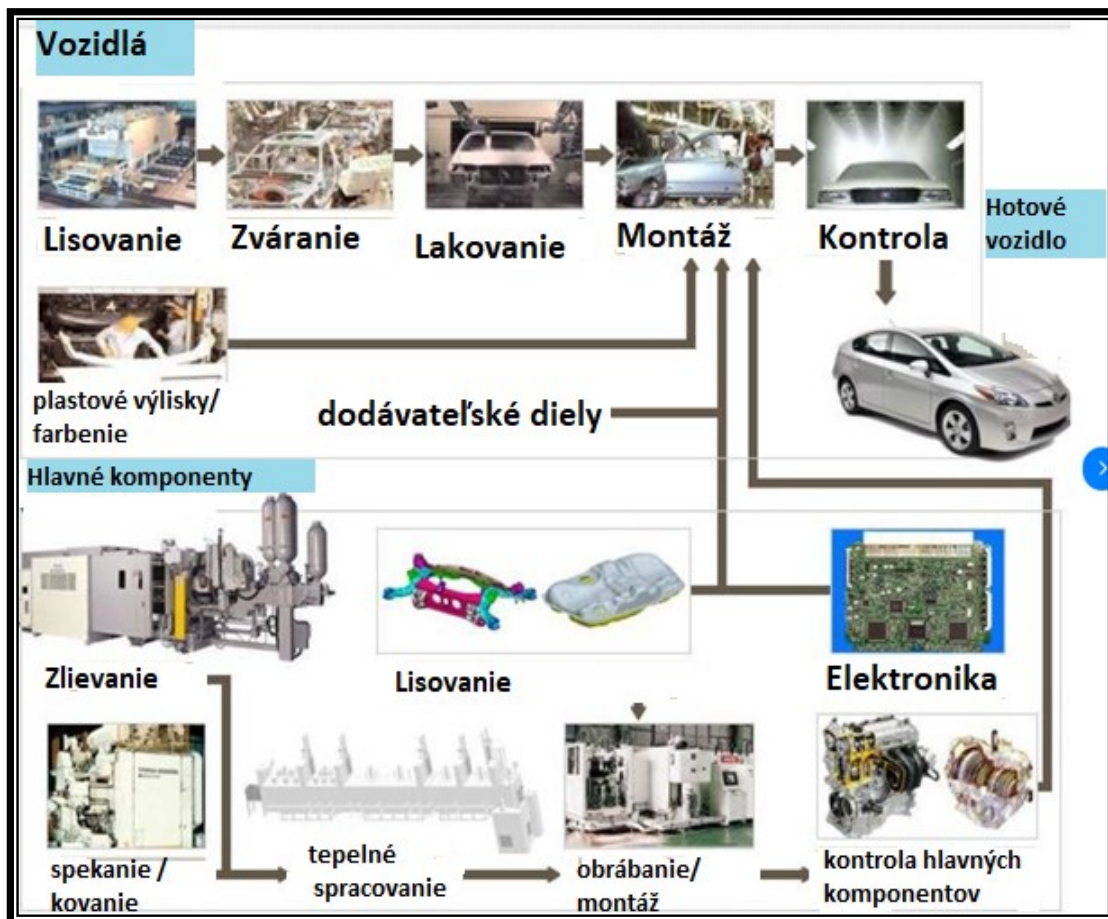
Vozidlá

Lisovanie

Zváranie

Lakovanie

Montáž

Kontrola

Hotové vozidlo

plastové výlisky/ farbenie

dodávateľské diely

Hlavné komponenty

Zlievanie

Lisovanie

Elektronika

spekanie / kovanie

tepelné spracovanie

obrábanie/ montáž

kontrola hlavných komponentov